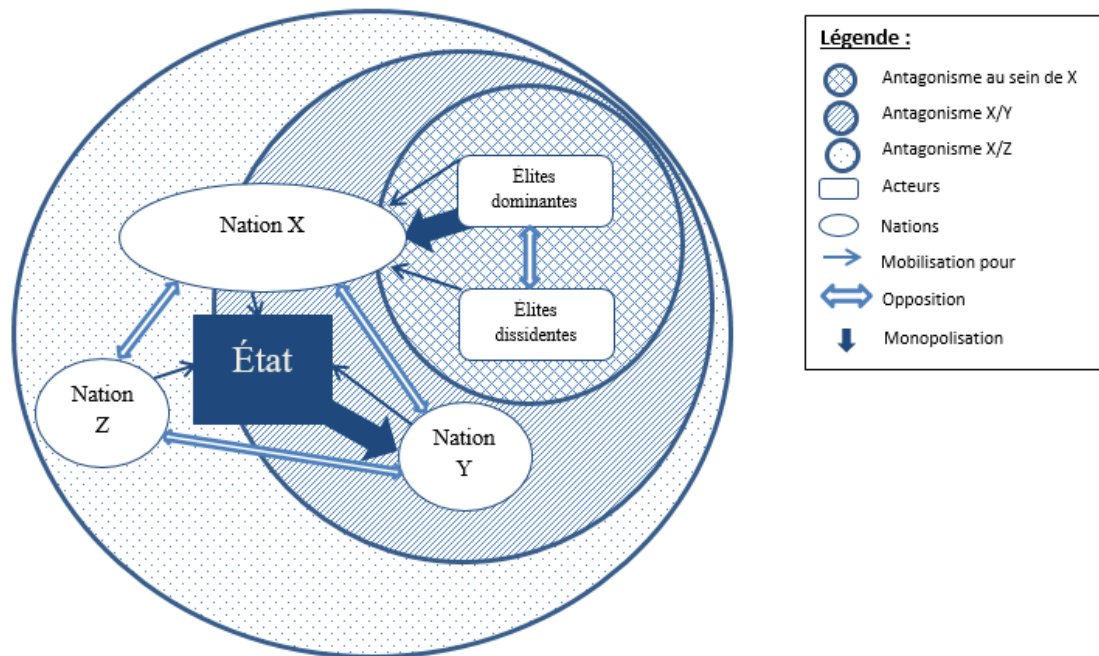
Élites dominantes

Nation X

Élites dissidentes

État

Nation Z

Nation Y

Légende :

Antagonisme au sein de X

Antagonisme X/Y

Antagonisme X/Z

Acteurs

Nations

Mobilisation pour

Opposition

Monopolisation